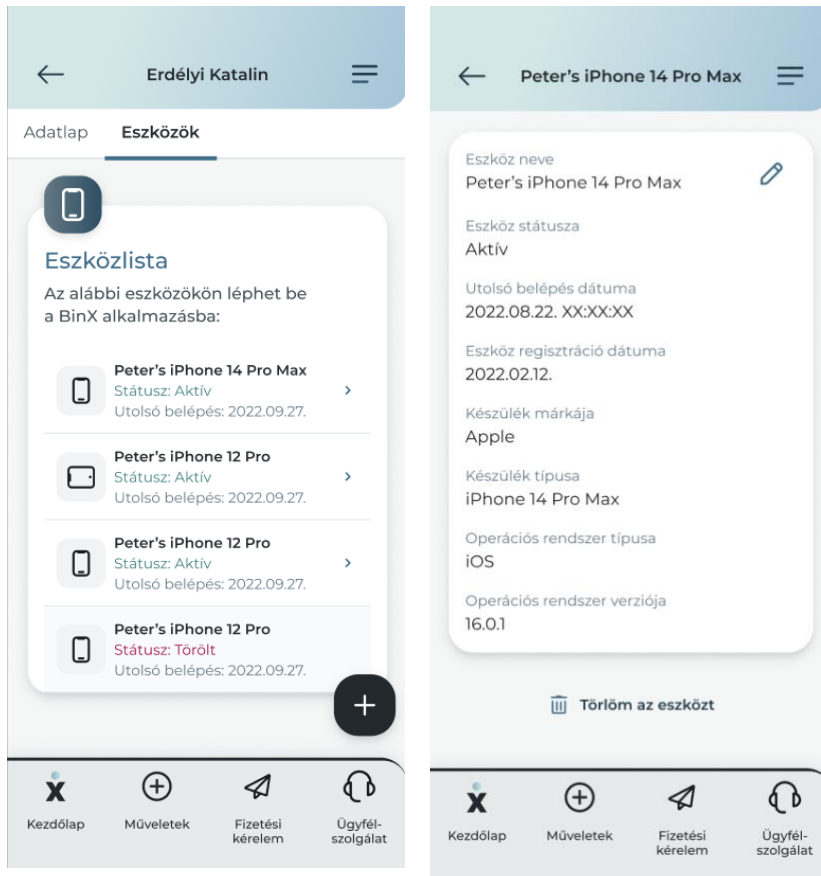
Erdélyi Katalin

Adatlap Eszközök

Eszközlista

Az alábbi eszközökön léphet be a BinX alkalmazásba:

Peter's iPhone 14 Pro Max
Státusz: Aktív
Utolsó belépés: 2022.09.27.

Peter's iPhone 12 Pro
Státusz: Aktív
Utolsó belépés: 2022.09.27.

Peter's iPhone 12 Pro
Státusz: Aktív
Utolsó belépés: 2022.09.27.

Peter's iPhone 12 Pro
Státusz: Törölt
Utolsó belépés: 2022.09.27.

+

Kezdőlap
Műveletek
Fizetési kérelem
Ügyfélszolgálat

Peter's iPhone 14 Pro Max

Eszköz neve
Peter's iPhone 14 Pro Max

Eszköz státusza
Aktív

Utolsó belépés dátuma
2022.08.22. XX:XX:XX

Eszköz regisztráció dátuma
2022.02.12.

Készülék márkája
Apple

Készülék típusa
iPhone 14 Pro Max

Operációs rendszer típusa
iOS

Operációs rendszer verziója
16.0.1

Törlöm az eszközt

Kezdőlap
Műveletek
Fizetési kérelem
Ügyfélszolgálat